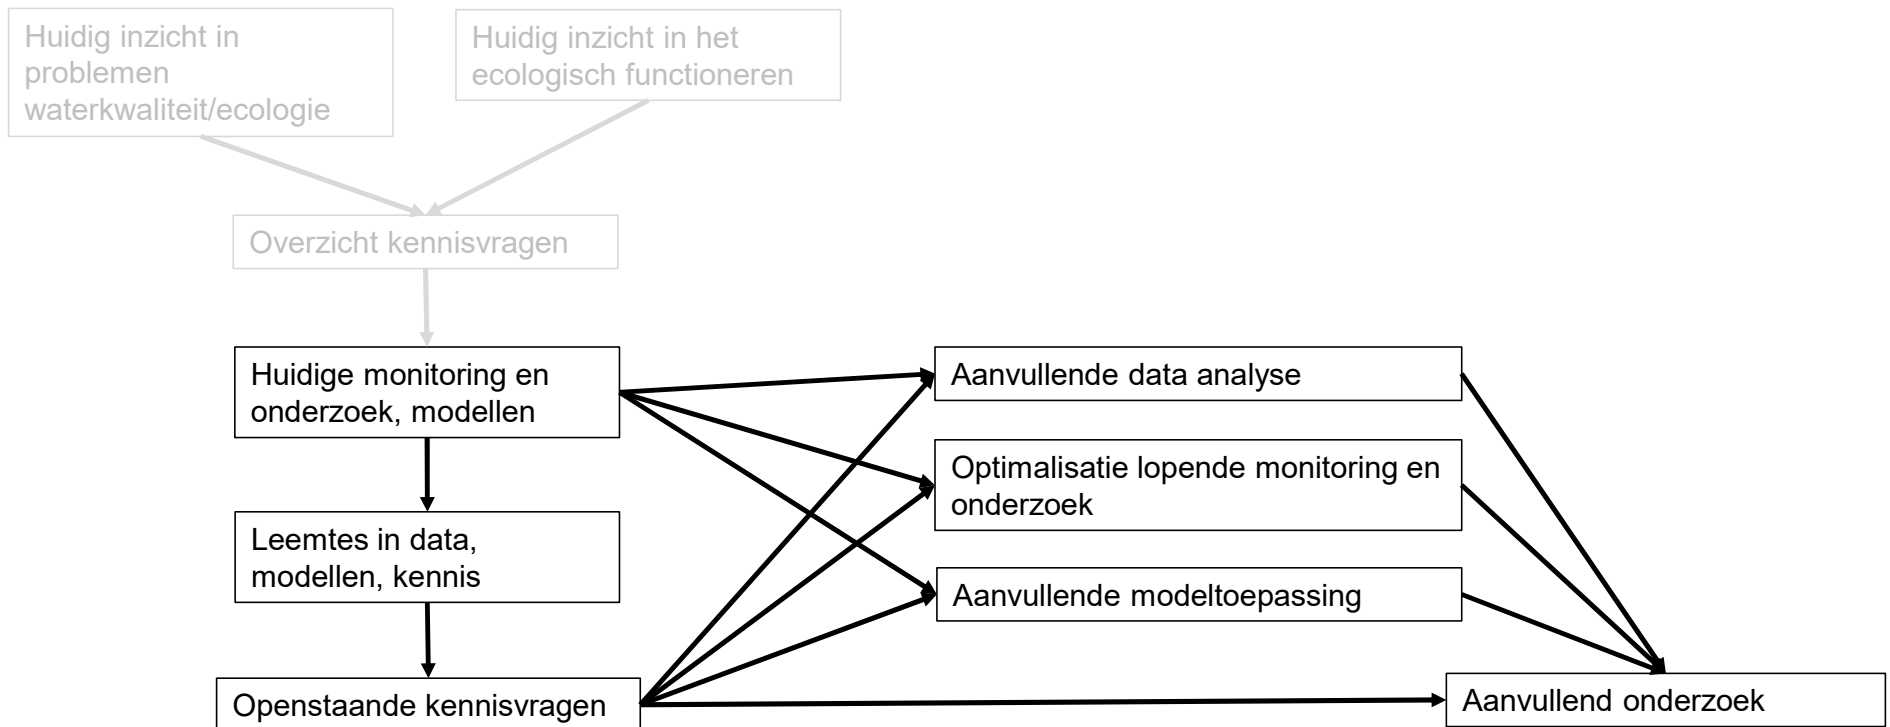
Huidig inzicht in problemen waterkwaliteit/ecologie

Huidig inzicht in het ecologisch functioneren

Overzicht kennisvragen

Huidige monitoring en onderzoek, modellen

Leemtes in data, modellen, kennis

Openstaande kennisvragen

Aanvullende data analyse

Optimalisatie lopende monitoring en onderzoek

Aanvullende modeltoepassing

Aanvullend onderzoek